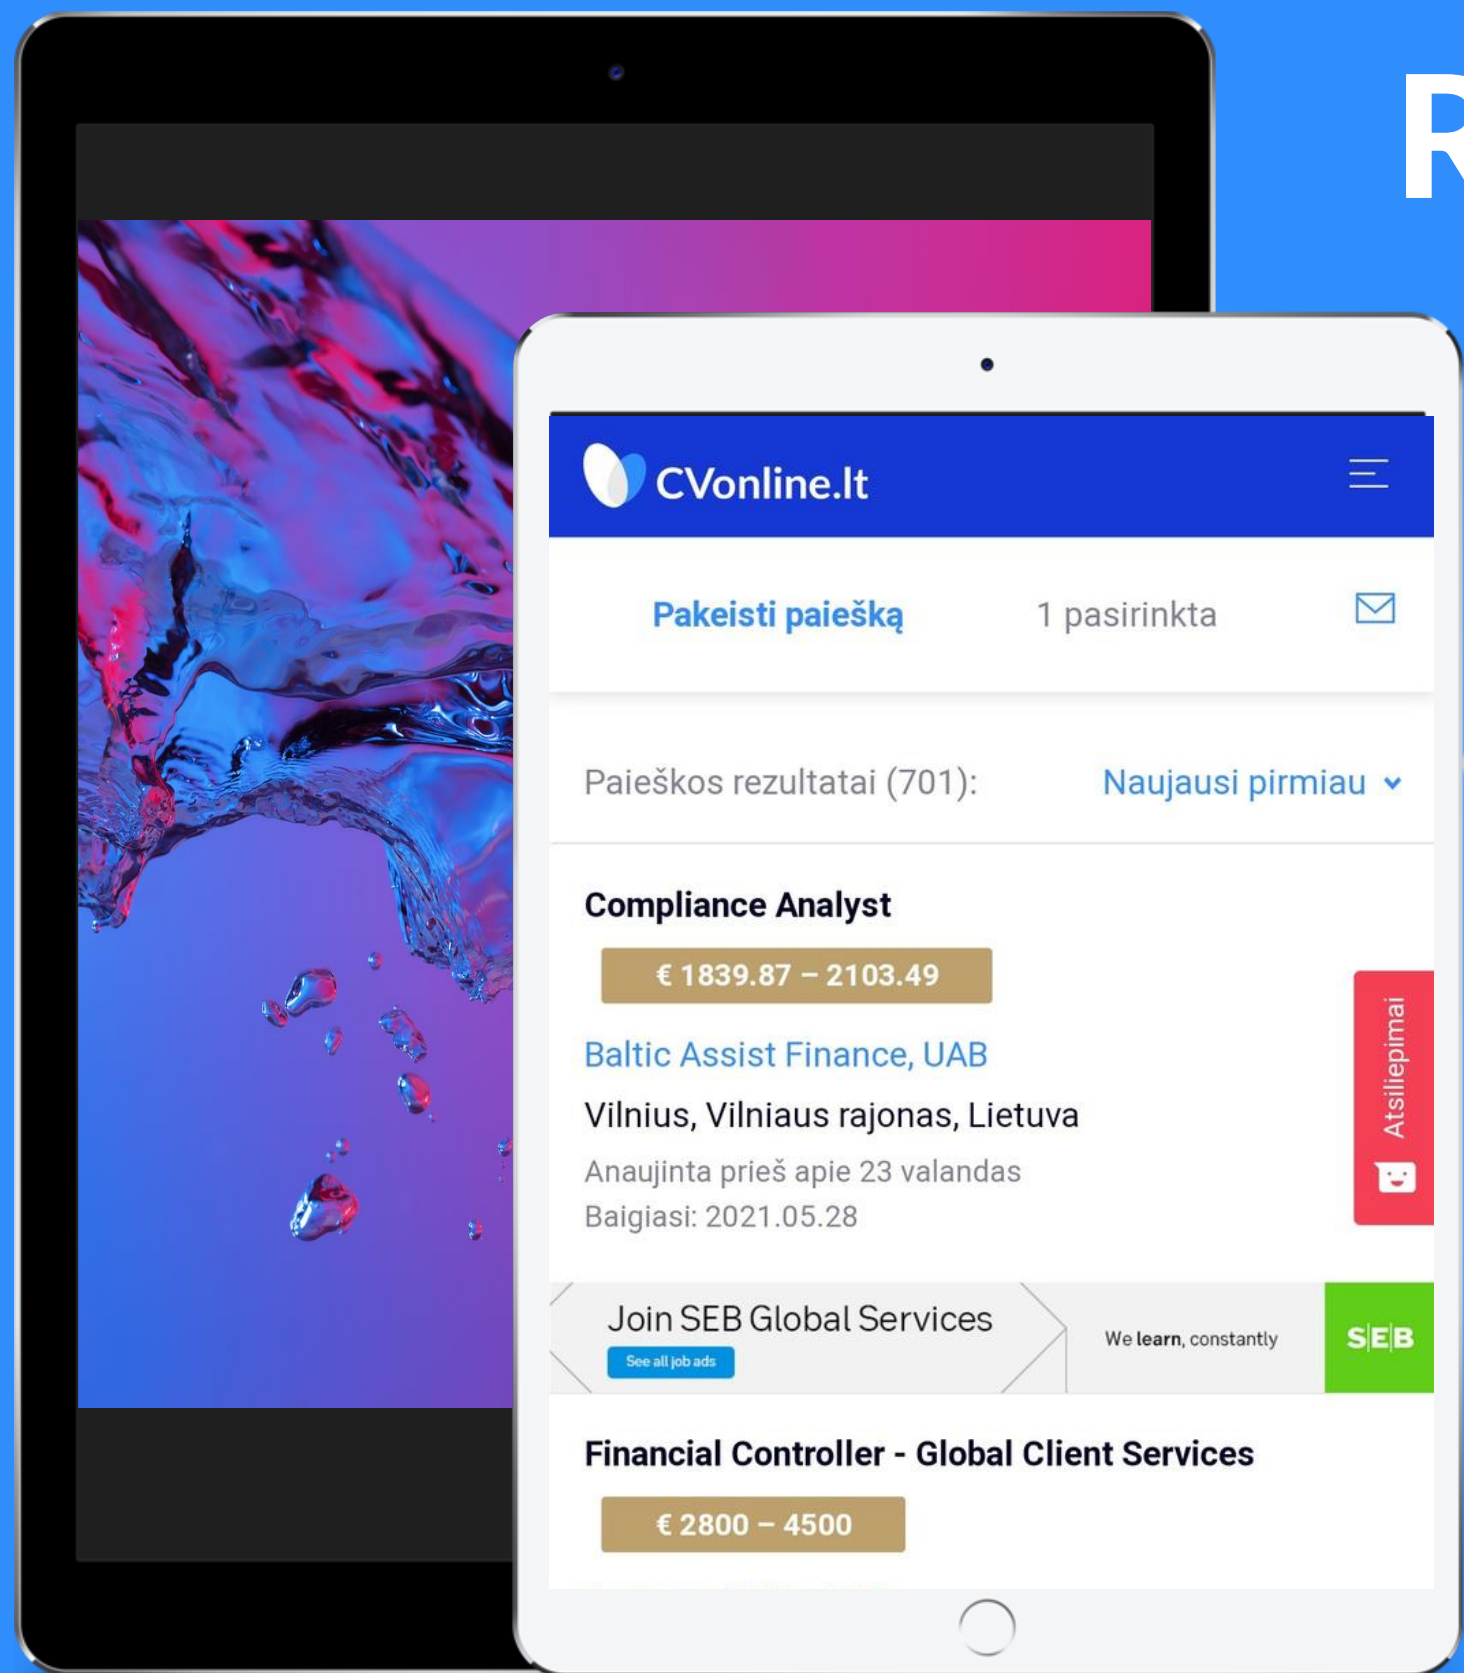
R

CVonline.lt

Pakeisti paiešką

1 pasirinkta

Paieškos rezultatai (701):

Naujausi pirmiau

Compliance Analyst

€ 1839.87 – 2103.49

Baltic Assist Finance, UAB

Vilnius, Vilniaus rajonas, Lietuva

Anaujinta prieš apie 23 valandas

Baigiasi: 2021.05.28

Atsiliepimai

Join SEB Global Services

See all job ads

We learn, constantly

SEB

Financial Controller - Global Client Services

€ 2800 – 4500